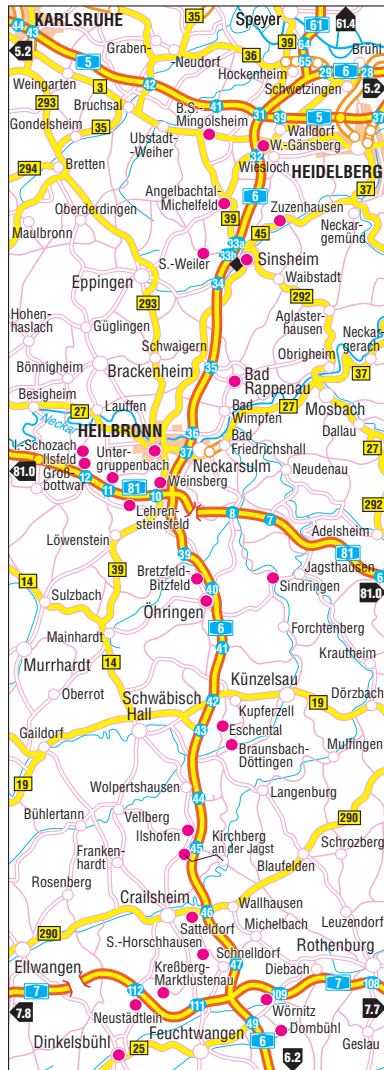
44
43
KARLSRUHE
35
Speyer
61
61.4
Brühl
5.2
5
Graben-Neudorf
36
39
Hockenheim
65
29
6
28
Weingarten
3
42
Schwetzingen
5.2
293
Bruchsal
B.S.-Mingolsheim
41
31
39
5
37
Gondelsheim
35
Ubstadt-Weiher
Walldorf
W.-Gänsberg
32
294
Bretten
Wiesloch
HEIDELBERG
6
37
Angelbachtal-Michelfeld
Oberderdingen
39
45
Zuzenhausen
Neckargemünd
Maulbronn
33a
33b
Sinsheim
S.-Weiler
Eppingen
34
Waibstadt
292
293
Aglasterhausen
Hohenhaslach
Güglingen
Neckargerach
Obrigheim
Schwaigern
Brackenheim
35
Bad Rappenau
37
Bönnigheim
Besigheim
Lauffen
Bad Wimpfen
27
Mosbach
27
Dallau
HEILBRONN
36
Bad Friedrichshall
I.-Schozach
Untergruppenbach
27
Ilsfeld
37
Neckarsulm
81.0
Großbottwar
12
11
81
10
Weinsberg
Neudenau
Lehrensteinsfeld
8
7
292
Löwenstein
Adelsheim
39
81
Bretzfeld-Bitzfeld
Jagsthausen
6
14
39
Sindringen
81.0
Sulzbach
40
Öhringen
Forchtenberg
6
Mainhardt
41
Krautheim
Murrhardt
14
Künzelsau
Oberrot
Schwäbisch Hall
42
Kupferzell
19
Dörzbach
Gaildorf
43
Eschental
Braunsbach-Döttingen
Mulfingen
19
Wolpertshausen
Langenburg
44
Bühlertann
Vellberg
290
Ilshofen
Kirchberg an der Jagst
Schrozberg
Frankenhardt
45
Blaufelden
Rosenberg
Crailsheim
Wallhausen
46
Satteldorf
Michelbach
Leuzendorf
290
S.-Horschhausen
Schnelldorf
Rothenburg
Ellwangen
Kreßberg-Marktlustenau
47
Diebach
7
7
108
7.8
112
111
109
7.7
Neustädtlein
Wörnitz
Dombühl
Dinkelsbühl
25
Feuchtwangen
49
6
Geslau
6.2